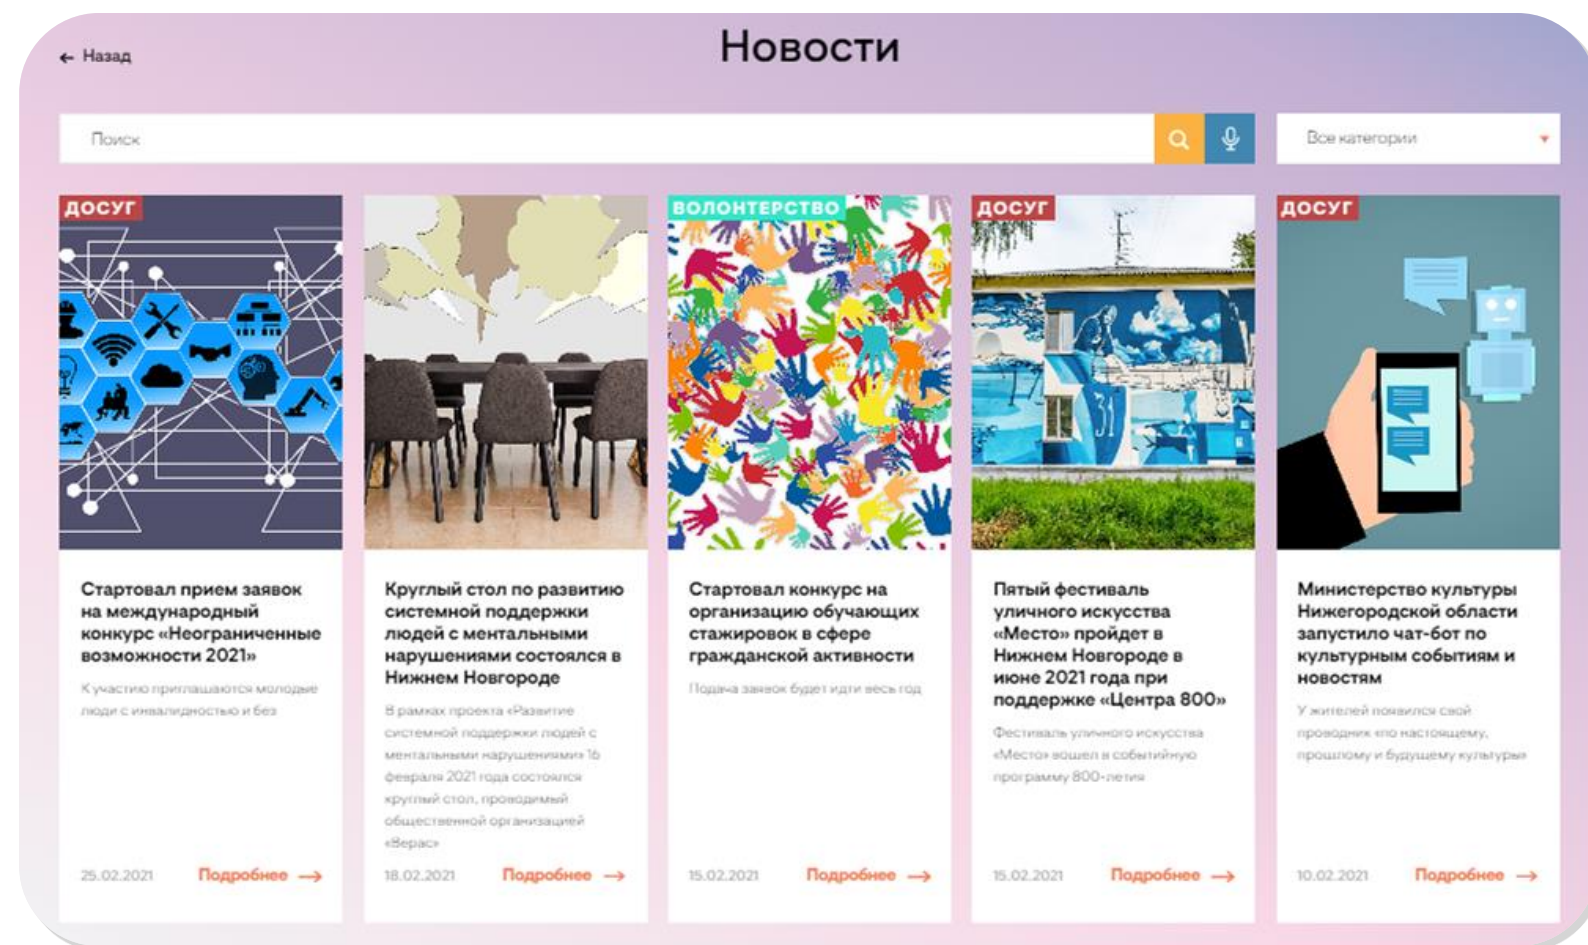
← Назад

Новости

Поиск

Все категории

ДОСУГ

Стартовал прием заявок на международный конкурс «Неограниченные возможности 2021»

К участию приглашаются молодые люди с инвалидностью и без

25.02.2021 Подробнее →

Круглый стол по развитию системной поддержки людей с ментальными нарушениями состоялся в Нижнем Новгороде

В рамках проекта «Развитие системной поддержки людей с ментальными нарушениями» 16 февраля 2021 года состоялся круглый стол, проводимый общественной организацией «Верас»

18.02.2021 Подробнее →

ВОЛОНТЕРСТВО

Стартовал конкурс на организацию обучающих стажировок в сфере гражданской активности

Подача заявок будет идти весь год

15.02.2021 Подробнее →

ДОСУГ

Пятый фестиваль уличного искусства «Место» пройдет в Нижнем Новгороде в июне 2021 года при поддержке «Центра 800»

Фестиваль уличного искусства «Место» вошел в событийную программу 800-летия

15.02.2021 Подробнее →

ДОСУГ

Министерство культуры Нижегородской области запустило чат-бот по культурным событиям и новостям

У жителей появился свой проводник по настоящему, прошлому и будущему культуры

10.02.2021 Подробнее →